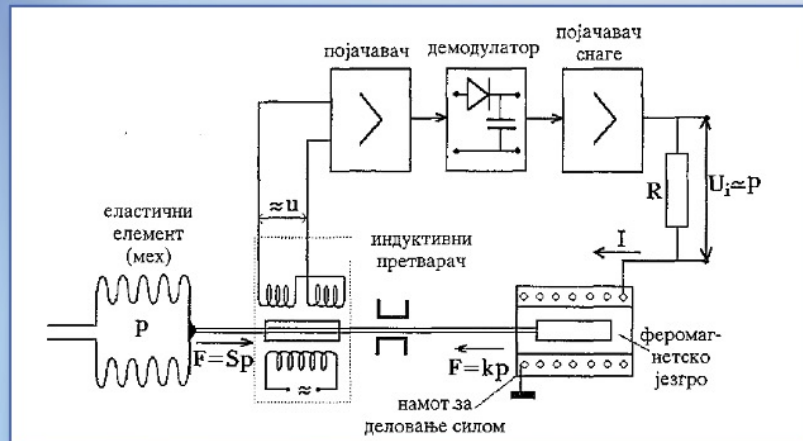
појачавач

демодулатор

појачавач снаге

$\approx u$

$U_i \simeq P$

R

еластични елемент (мех)

индуктивни претварач

I

P

$F = Sp$

$\approx$

$F = kp$

феромагнетско језгро

намот за деловање силом